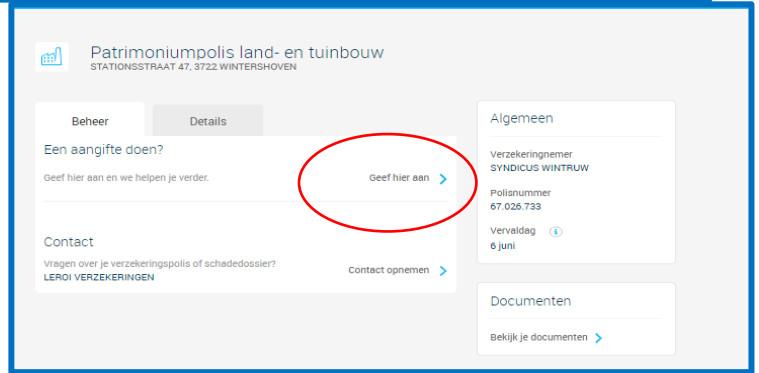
Patrimoniumpolis land- en tuinbouw
STATIONSSTRAAT 47, 3722 WINTERSHOVEN

Beheer

Details

Een aangifte doen?

Geef hier aan en we helpen je verder.

Geef hier aan

Contact

Vragen over je verzekeringspolis of schadedossier?
LEROI VERZEKERINGEN

Contact opnemen

Algemeen

Verzekeringnemer
SYNDICUS WINTRUW

Polisnummer
67.026.733

Vervaldag
6 juni

Documenten

Bekijk je documenten